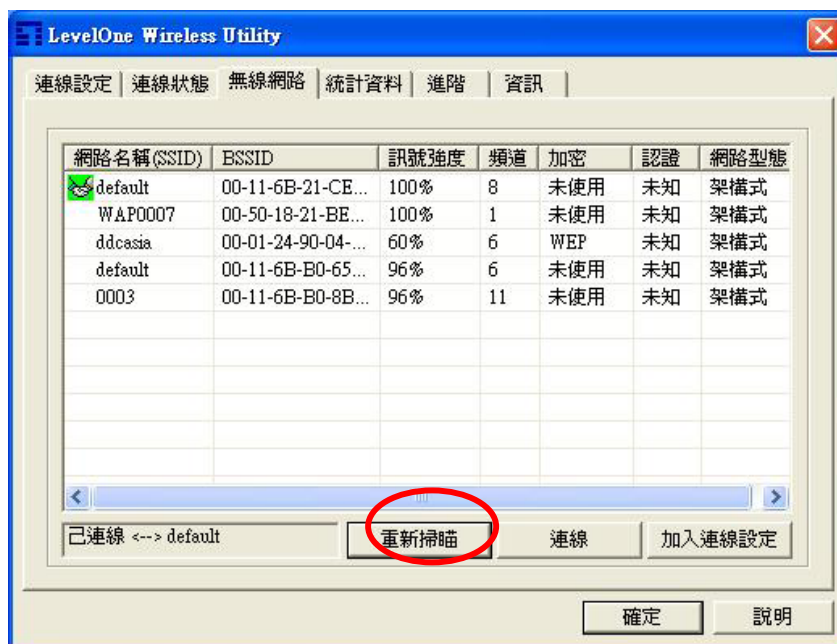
LevelOne Wireless Utility

連線設定 | 連線狀態 | 無線網路 | 統計資料 | 進階 | 資訊

| 網路名稱(SSID) | BSSID | 訊號強度 | 頻道 | 加密 | 認證 | 網路型態 |
|---|---|---|---|---|---|---|
| default | 00-11-6B-21-CE... | 100% | 8 | 未使用 | 未知 | 架構式 |
| WAP0007 | 00-50-18-21-BE... | 100% | 1 | 未使用 | 未知 | 架構式 |
| ddcasia | 00-01-24-90-04-... | 60% | 6 | WEP | 未知 | 架構式 |
| default | 00-11-6B-B0-65... | 96% | 6 | 未使用 | 未知 | 架構式 |
| 0003 | 00-11-6B-B0-8B... | 96% | 11 | 未使用 | 未知 | 架構式 |

己連線 <--> default

重新掃瞄

連線

加入連線設定

確定

說明